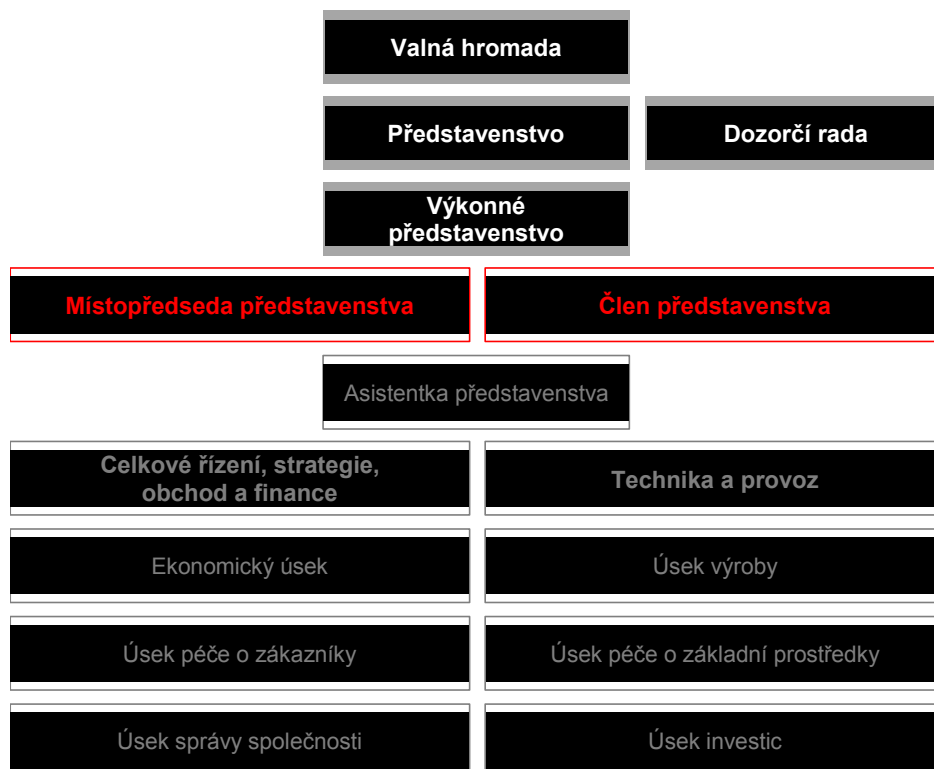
Valná hromada

Představenstvo

Dozorčí rada

Výkonné představenstvo

Místopředseda představenstva

Člen představenstva

Asistentka představenstva

Celkové řízení, strategie, obchod a finance

Technika a provoz

Ekonomický úsek

Úsek výroby

Úsek péče o zákazníky

Úsek péče o základní prostředky

Úsek správy společnosti

Úsek investic